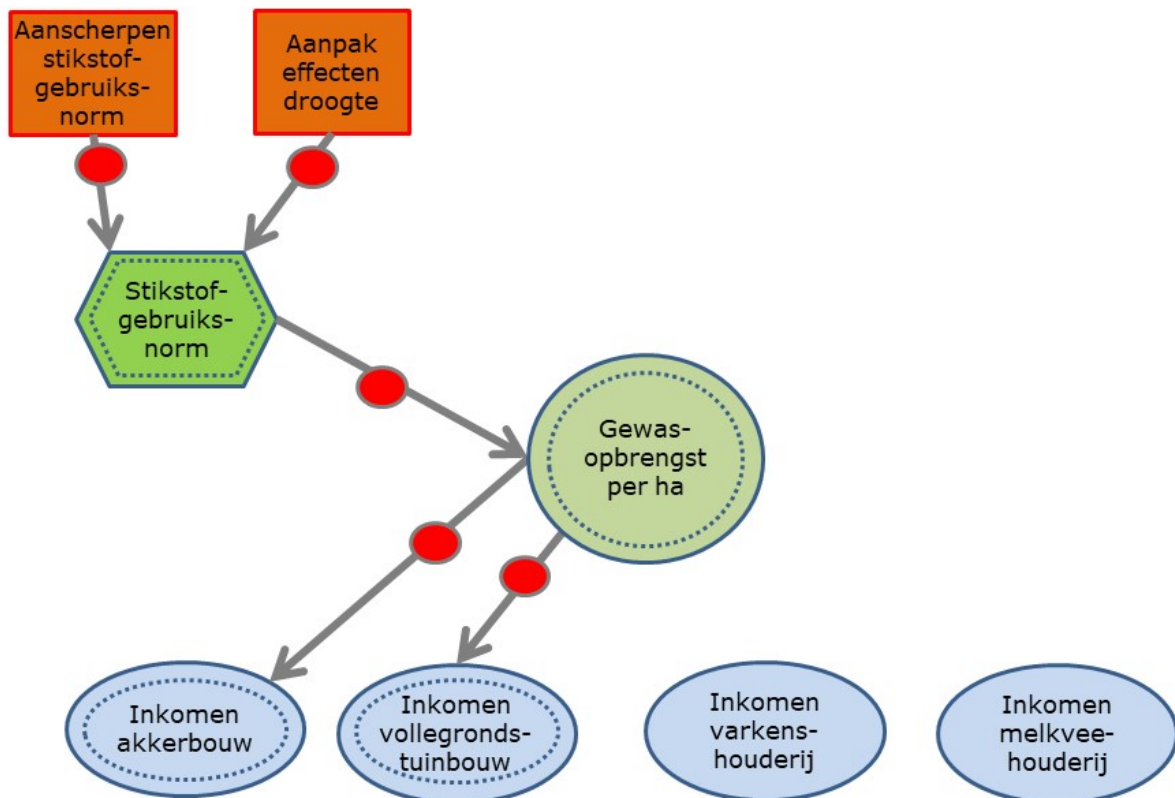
Aanscherpen stikstofgebruiksnorm

Aanpak effecten droogte

Stikstofgebruiksnorm

Gewasopbrengst per ha

Inkomen akkerbouw

Inkomen vollegrondstuinbouw

Inkomen varkenshouderij

Inkomen melkveehouderij